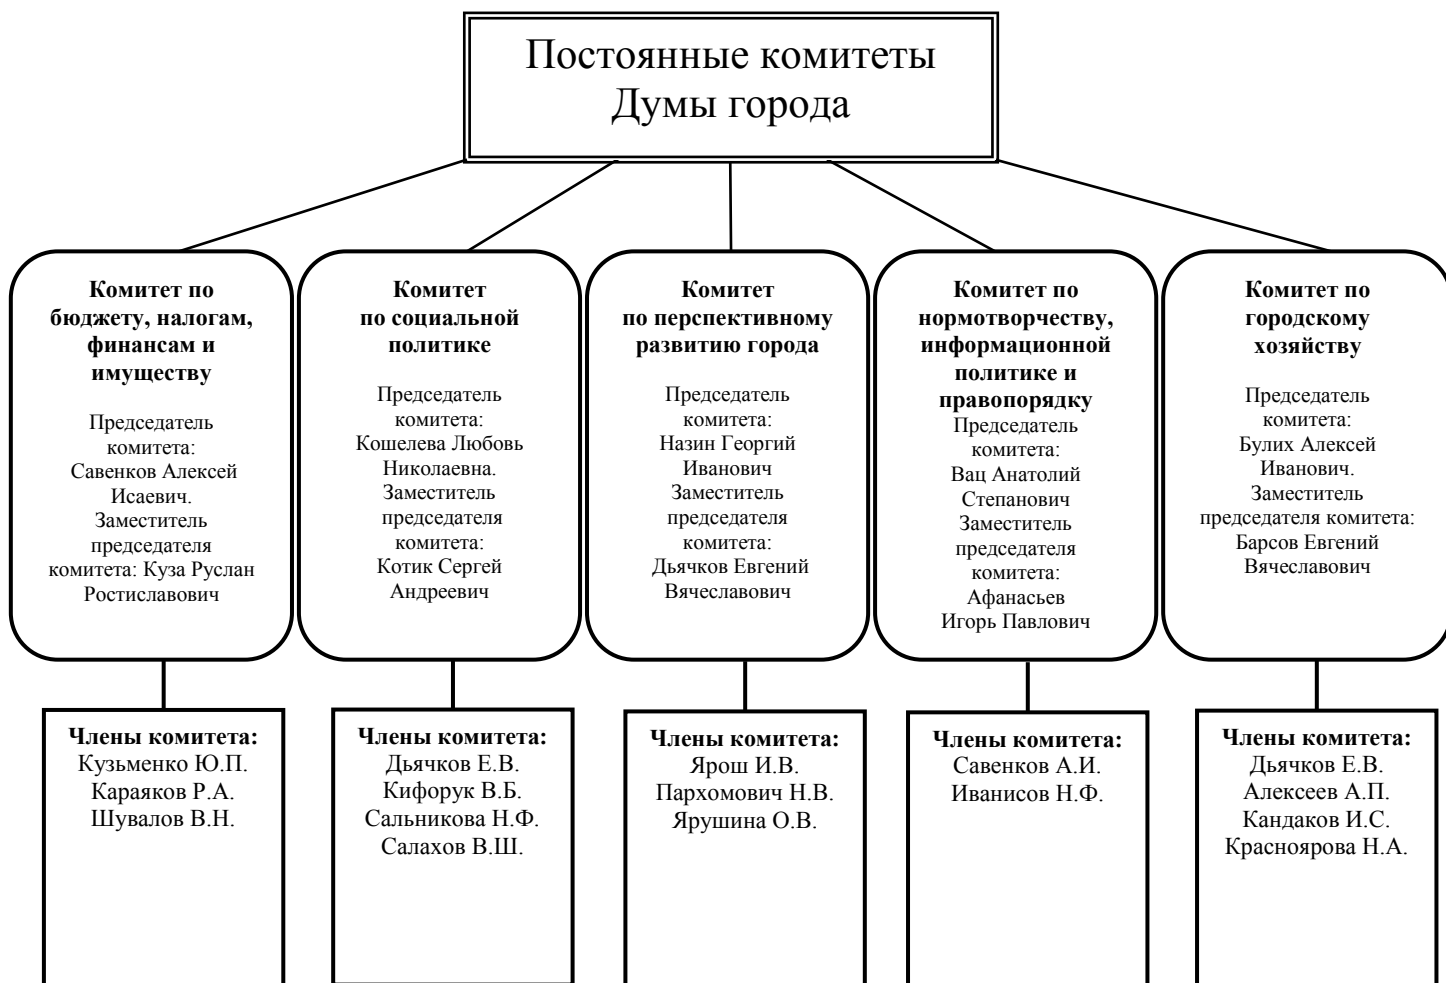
Постоянные комитеты Думы города

**Комитет по бюджету, налогам, финансам и имуществу**

Председатель комитета: Савенков Алексей Исаевич. Заместитель председателя комитета: Куза Руслан Ростиславович

**Члены комитета:**
Кузьменко Ю.П.
Караяков Р.А.
Шувалов В.Н.

**Комитет по социальной политике**

Председатель комитета: Кошелева Любовь Николаевна. Заместитель председателя комитета: Котик Сергей Андреевич

**Члены комитета:**
Дьячков Е.В.
Кифорук В.Б.
Сальникова Н.Ф.
Салахов В.Ш.

**Комитет по перспективному развитию города**

Председатель комитета: Назин Георгий Иванович Заместитель председателя комитета: Дьячков Евгений Вячеславович

**Члены комитета:**
Ярош И.В.
Пархомович Н.В.
Ярушина О.В.

**Комитет по нормотворчеству, информационной политике и правопорядку**

Председатель комитета: Вац Анатолий Степанович Заместитель председателя комитета: Афанасьев Игорь Павлович

**Члены комитета:**
Савенков А.И.
Иванисов Н.Ф.

**Комитет по городскому хозяйству**

Председатель комитета: Булих Алексей Иванович. Заместитель председателя комитета: Барсов Евгений Вячеславович

**Члены комитета:**
Дьячков Е.В.
Алексеев А.П.
Кандаков И.С.
Красноярова Н.А.